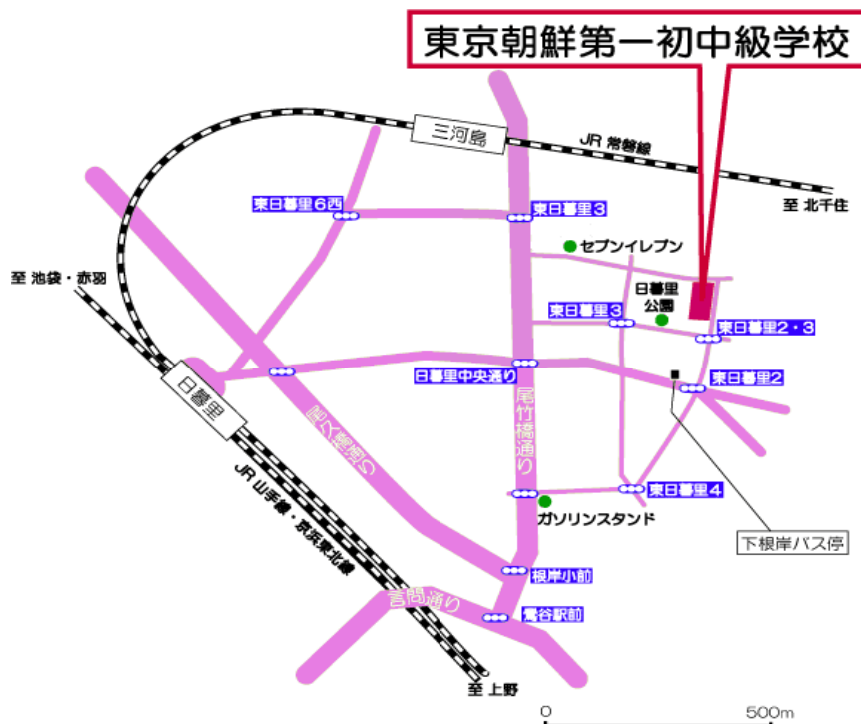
東京朝鮮第一初中級学校

三河島

JR 常磐線

至 北千住

東日暮里6西

東日暮里3

セブンイレブン

至 池袋・赤羽

日暮里公園

東日暮里3

東日暮里2・3

日暮里

日暮里中央通り

東日暮里2

尾久橋通り

尾竹橋通り

JR 山手線・京浜東北線

東日暮里4

ガソリンスタンド

下根岸バス停

根岸小前

言問通り

鶯谷駅前

至 上野

0

500m